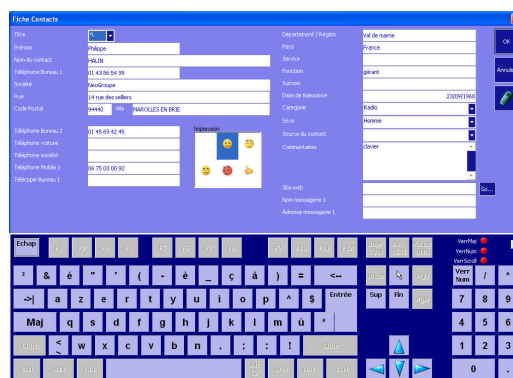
Fiche Contacts

Titre M.
Prénom Philippe
Nom du contact HALIN
Téléphone Bureau 1 01 43 86 54 99
Société NeoGroupe
Rue 14 rue des cellers
Code Postal 94440 Ville MAROLLES EN BRIE

Téléphone Bureau 2 01 45 69 42 45
Téléphone voiture
Téléphone société
Téléphone Mobile 1 06 75 03 00 92
Télécopie Bureau 1

Impression

Département / Région Val de marne
Pays France
Service
Fonction gérant
Surnom
Date de naissance 23/09/1968
Catégorie Radio
Sexe Homme
Source du contact
Commentaires clavier

Site web
Nom messagerie 1
Adresse messagerie 1

Go...

OK
Annul

Echap F1 F2 F3 F4 F5 F6 F7 F8 F9 F10 F11 F12
VerrMaj
VerrNum
VerrScroll

² & é " ' ( - è _ ç à ) = <--
Verr Num / *
->| a z e r t y u i o p ^ $ Entrée
Sup Fin
7 8 9
Maj q s d f g h j k l m ù *
4 5 6
< w x c v b n , ; : !
1 2 3
0 .